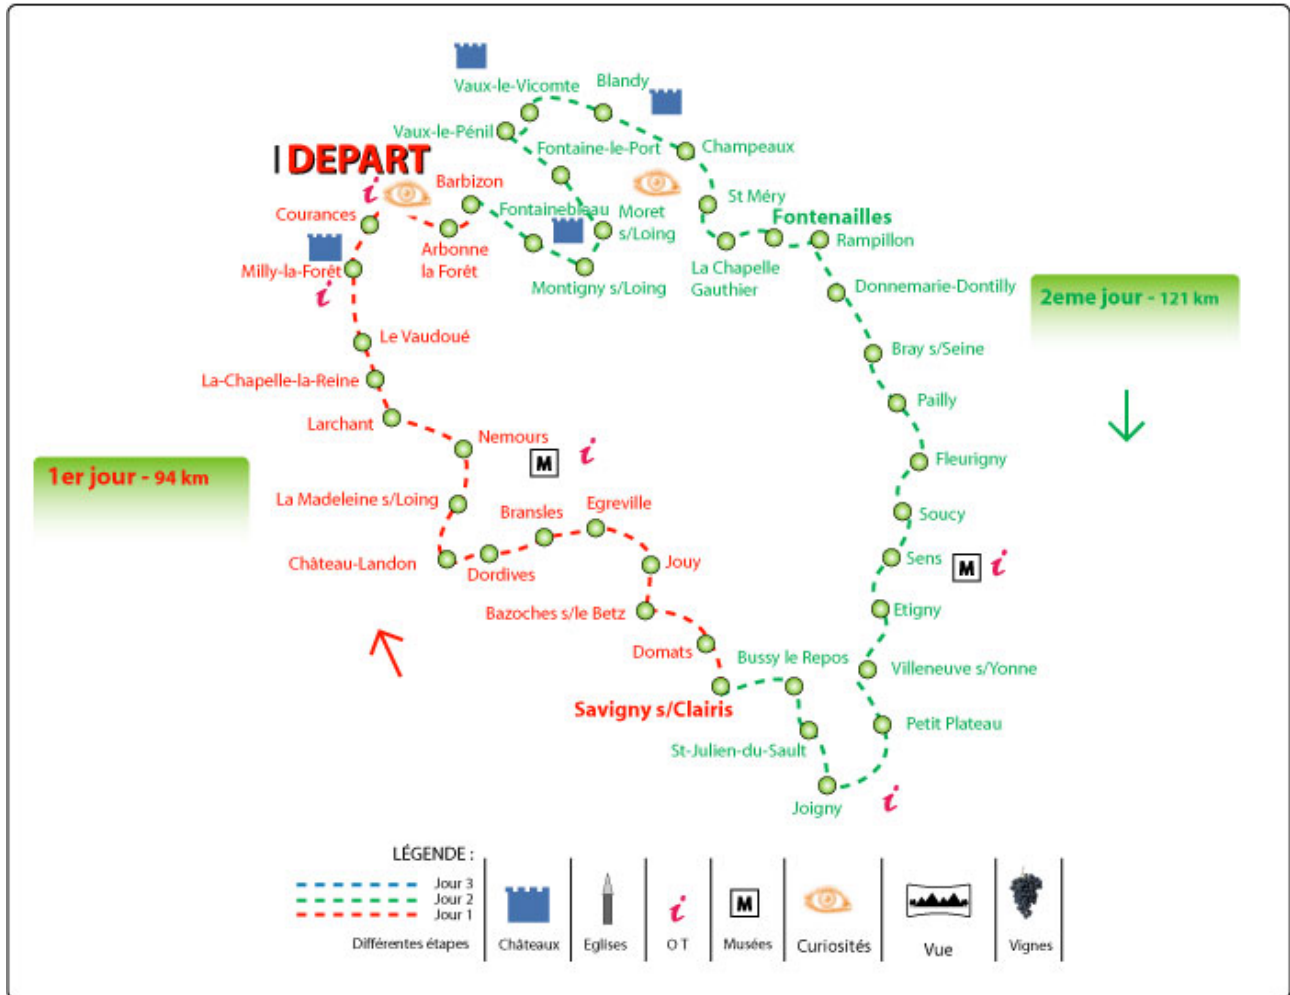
Vaux-le-Vicomte
Blandy
Vaux-le-Pénil
Fontaine-le-Port
Champeaux
DEPART
Barbizon
St Méry
Fontainebleau
Moret s/Loing
Fontenailles
Rampillon
Courances
Arbonne la Forêt
Milly-la-Forêt
Montigny s/Loing
La Chapelle Gauthier
Donnemarie-Dontilly
2eme jour - 121 km
Le Vaudoué
Bray s/Seine
La-Chapelle-la-Reine
Pailly
Larchant
Nemours
M
Fleurigny
1er jour - 94 km
La Madeleine s/Loing
Egreville
Bransles
Soucy
Château-Landon
Dordives
Jouy
Sens
M
Bazoches s/le Betz
Etigny
Domats
Bussy le Repos
Villeneuve s/Yonne
Savigny s/Clairis
Petit Plateau
St-Julien-du-Sault
Joigny

LÉGENDE :
Jour 3
Jour 2
Jour 1
Différentes étapes
Châteaux
Eglises
O T
M
Musées
Curiosités
Vue
Vignes